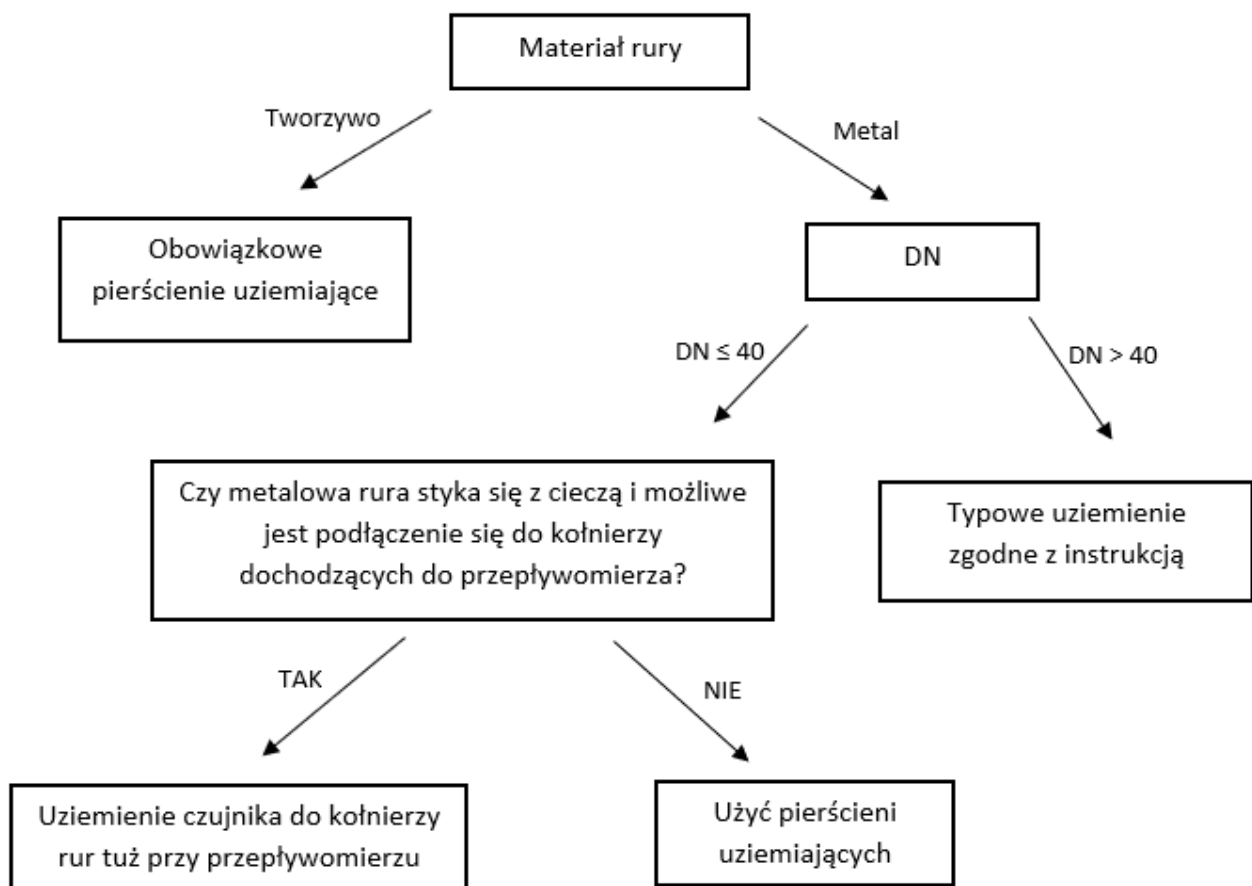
Materiał rury

Tworzywo

Metal

Obowiązkowe pierścienie uziemiające

DN

DN ≤ 40

DN > 40

Czy metalowa rura styka się z cieczą i możliwe jest podłączenie się do kołnierzy dochodzących do przepływomierza?

Typowe uziemienie zgodne z instrukcją

TAK

NIE

Uziemienie czujnika do kołnierzy rur tuż przy przepływomierzu

Użyć pierścieni uziemiających